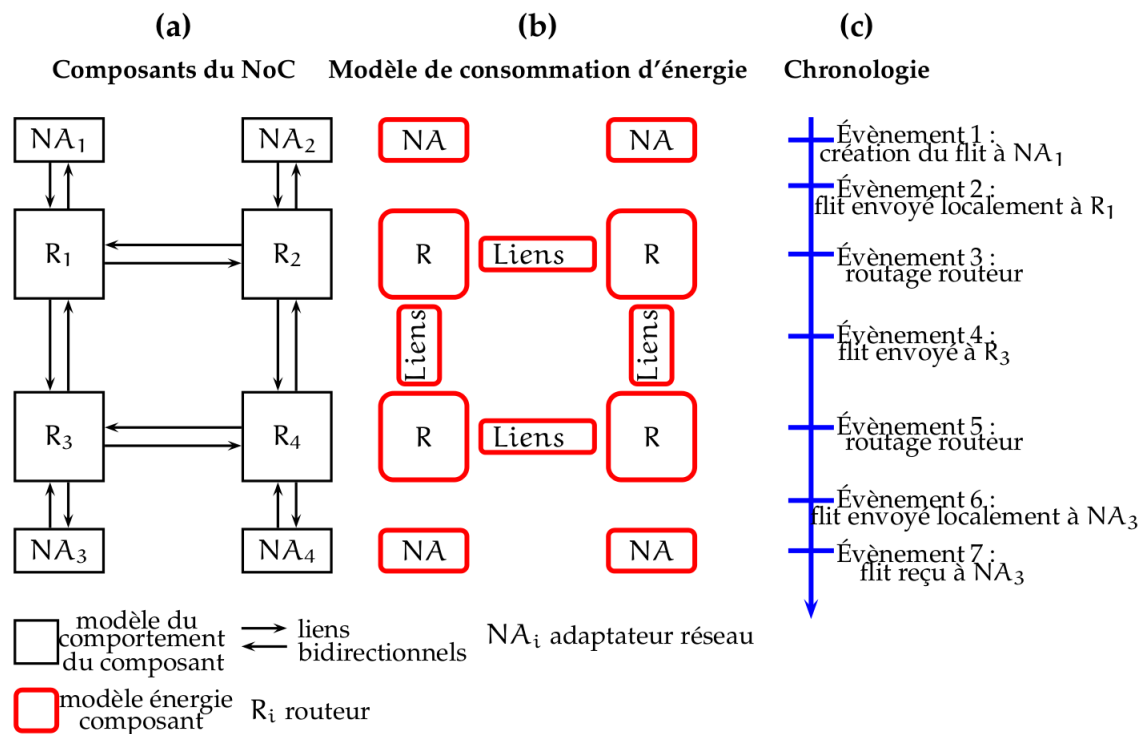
(a)
Composants du NoC

(b)
Modèle de consommation d'énergie

(c)
Chronologie

$NA_1$ $NA_2$
$R_1$ $R_2$
$R_3$ $R_4$
$NA_3$ $NA_4$

NA NA
R Liens R
Liens Liens
R Liens R
NA NA

Évènement 1 : création du flit à $NA_1$
Évènement 2 : flit envoyé localement à $R_1$
Évènement 3 : routage routeur
Évènement 4 : flit envoyé à $R_3$
Évènement 5 : routage routeur
Évènement 6 : flit envoyé localement à $NA_3$
Évènement 7 : flit reçu à $NA_3$

modèle du comportement du composant
liens bidirectionnels
$NA_i$ adaptateur réseau
modèle énergie composant
$R_i$ routeur